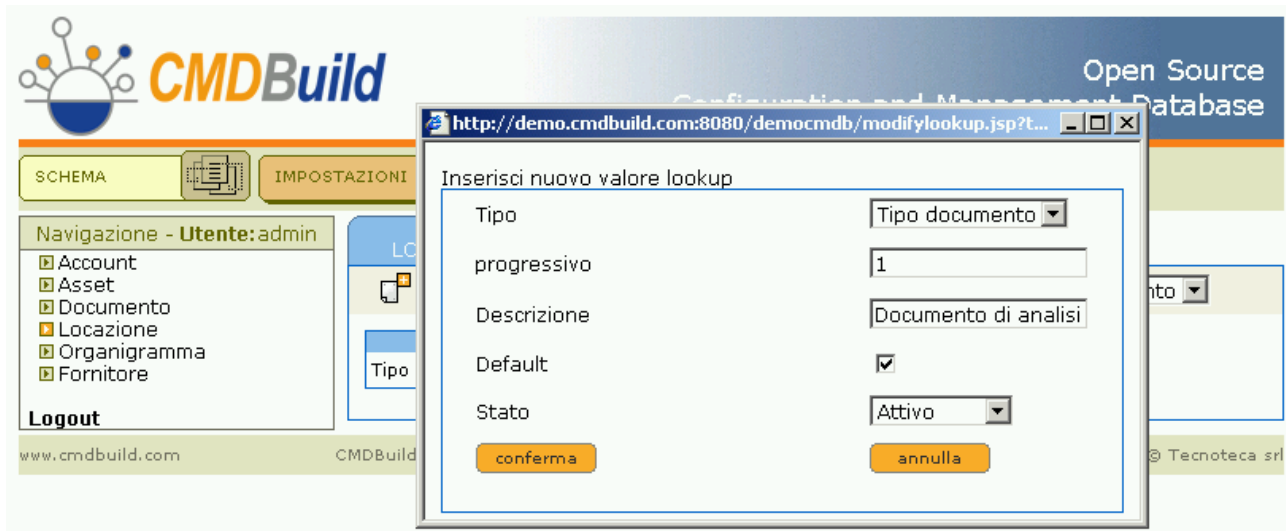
CMDBuild

Open Source
Configuration and Management Database

SCHEMA

IMPOSTAZIONI

Navigazione - Utente: admin
Account
Asset
Documento
Locazione
Organigramma
Fornitore

Logout

LO

Tipo

nto

www.cmdbuild.com

CMDBuild

© Tecnoteca srl

http://demo.cmdbuild.com:8080/democmdb/modifylookup.jsp?t...

Inserisci nuovo valore lookup

Tipo
Tipo documento

progressivo
1

Descrizione
Documento di analisi

Default

Stato
Attivo

conferma

annulla